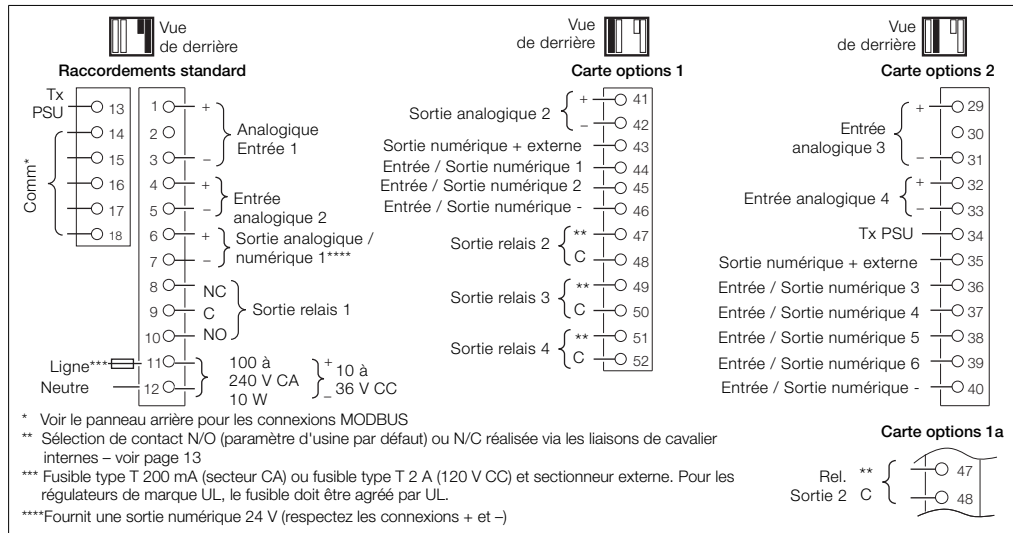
Vue de derrière

Raccordements standard

Tx PSU 13
14
15
16
17
18
Comm*

1 +
2
3 –
Analogique Entrée 1
4 +
5 –
Entrée analogique 2
6 +
7 –
Sortie analogique / numérique 1****
8 NC
9 C
10 NO
Sortie relais 1
Ligne*** 11
Neutre 12
100 à 240 V CA 10 W
+ 10 à – 36 V CC

Vue de derrière

Carte options 1

Sortie analogique 2 + 41 – 42
Sortie numérique + externe 43
Entrée / Sortie numérique 1 44
Entrée / Sortie numérique 2 45
Entrée / Sortie numérique - 46
Sortie relais 2 ** 47 C 48
Sortie relais 3 ** 49 C 50
Sortie relais 4 ** 51 C 52

Vue de derrière

Carte options 2

Entrée analogique 3 + 29 30 – 31
Entrée analogique 4 + 32 – 33
Tx PSU 34
Sortie numérique + externe 35
Entrée / Sortie numérique 3 36
Entrée / Sortie numérique 4 37
Entrée / Sortie numérique 5 38
Entrée / Sortie numérique 6 39
Entrée / Sortie numérique - 40

* Voir le panneau arrière pour les connexions MODBUS
** Sélection de contact N/O (paramètre d'usine par défaut) ou N/C réalisée via les liaisons de cavalier internes – voir page 13
*** Fusible type T 200 mA (secteur CA) ou fusible type T 2 A (120 V CC) et sectionneur externe. Pour les régulateurs de marque UL, le fusible doit être agréé par UL.
****Fournit une sortie numérique 24 V (respectez les connexions + et –)

Carte options 1a

Rel. Sortie 2 ** 47 C 48